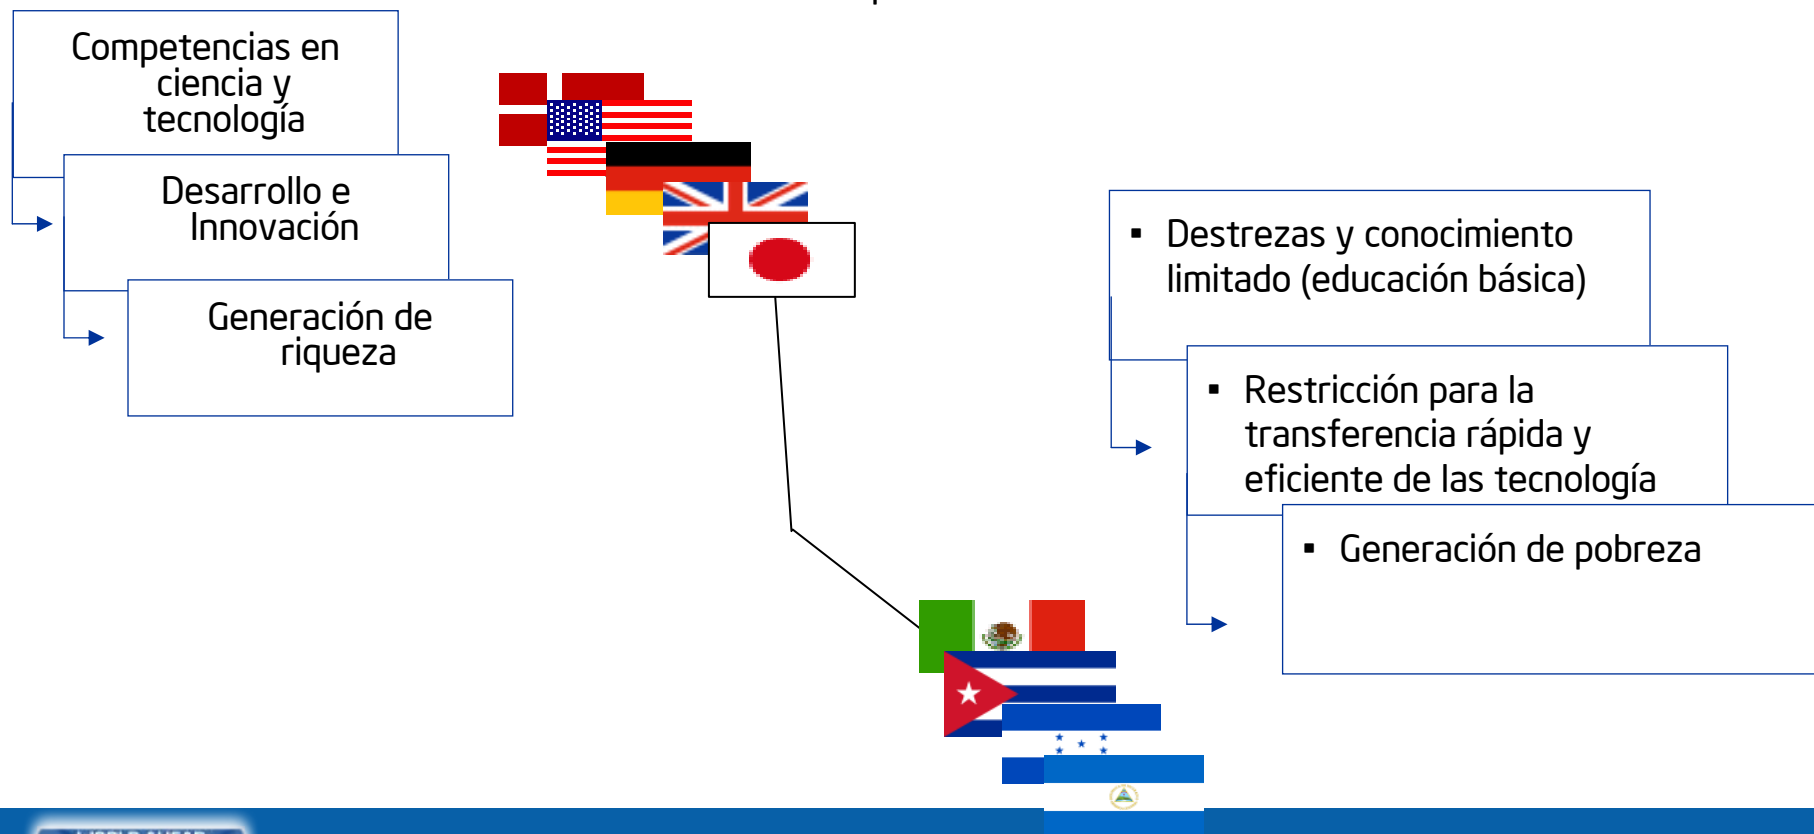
Competencias en ciencia y tecnología

Desarrollo e Innovación

Generación de riqueza

▪ Destrezas y conocimiento limitado (educación básica)

▪ Restricción para la transferencia rápida y eficiente de las tecnología

▪ Generación de pobreza